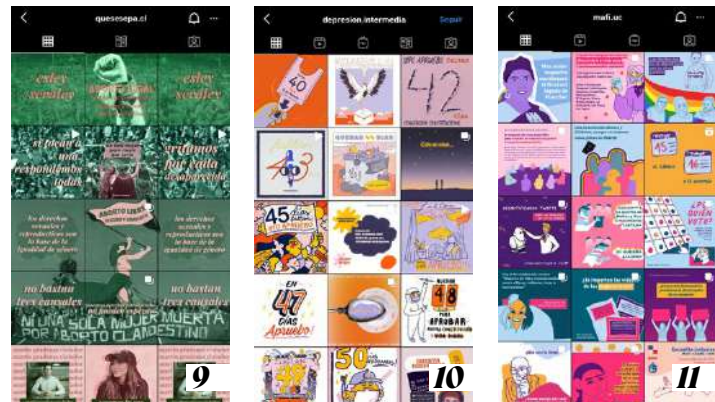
quesesepa.cl

aborto legal

si tocan a una respondemos todas

cuidamos nos cuida

los derechos sexuales y reproductivos son la base de la igualdad de género

los derechos sexuales y reproductivos son la base de la igualdad de género

no bastan tres causales

no bastan tres causales

NI UNA SOLA MUJER MUERTA POR ABORTO CLANDESTINO

9

depresion.intermedia

Seguir

40

42

45

47

48

50

Apruebo

10

mafi.uc

45

46

11